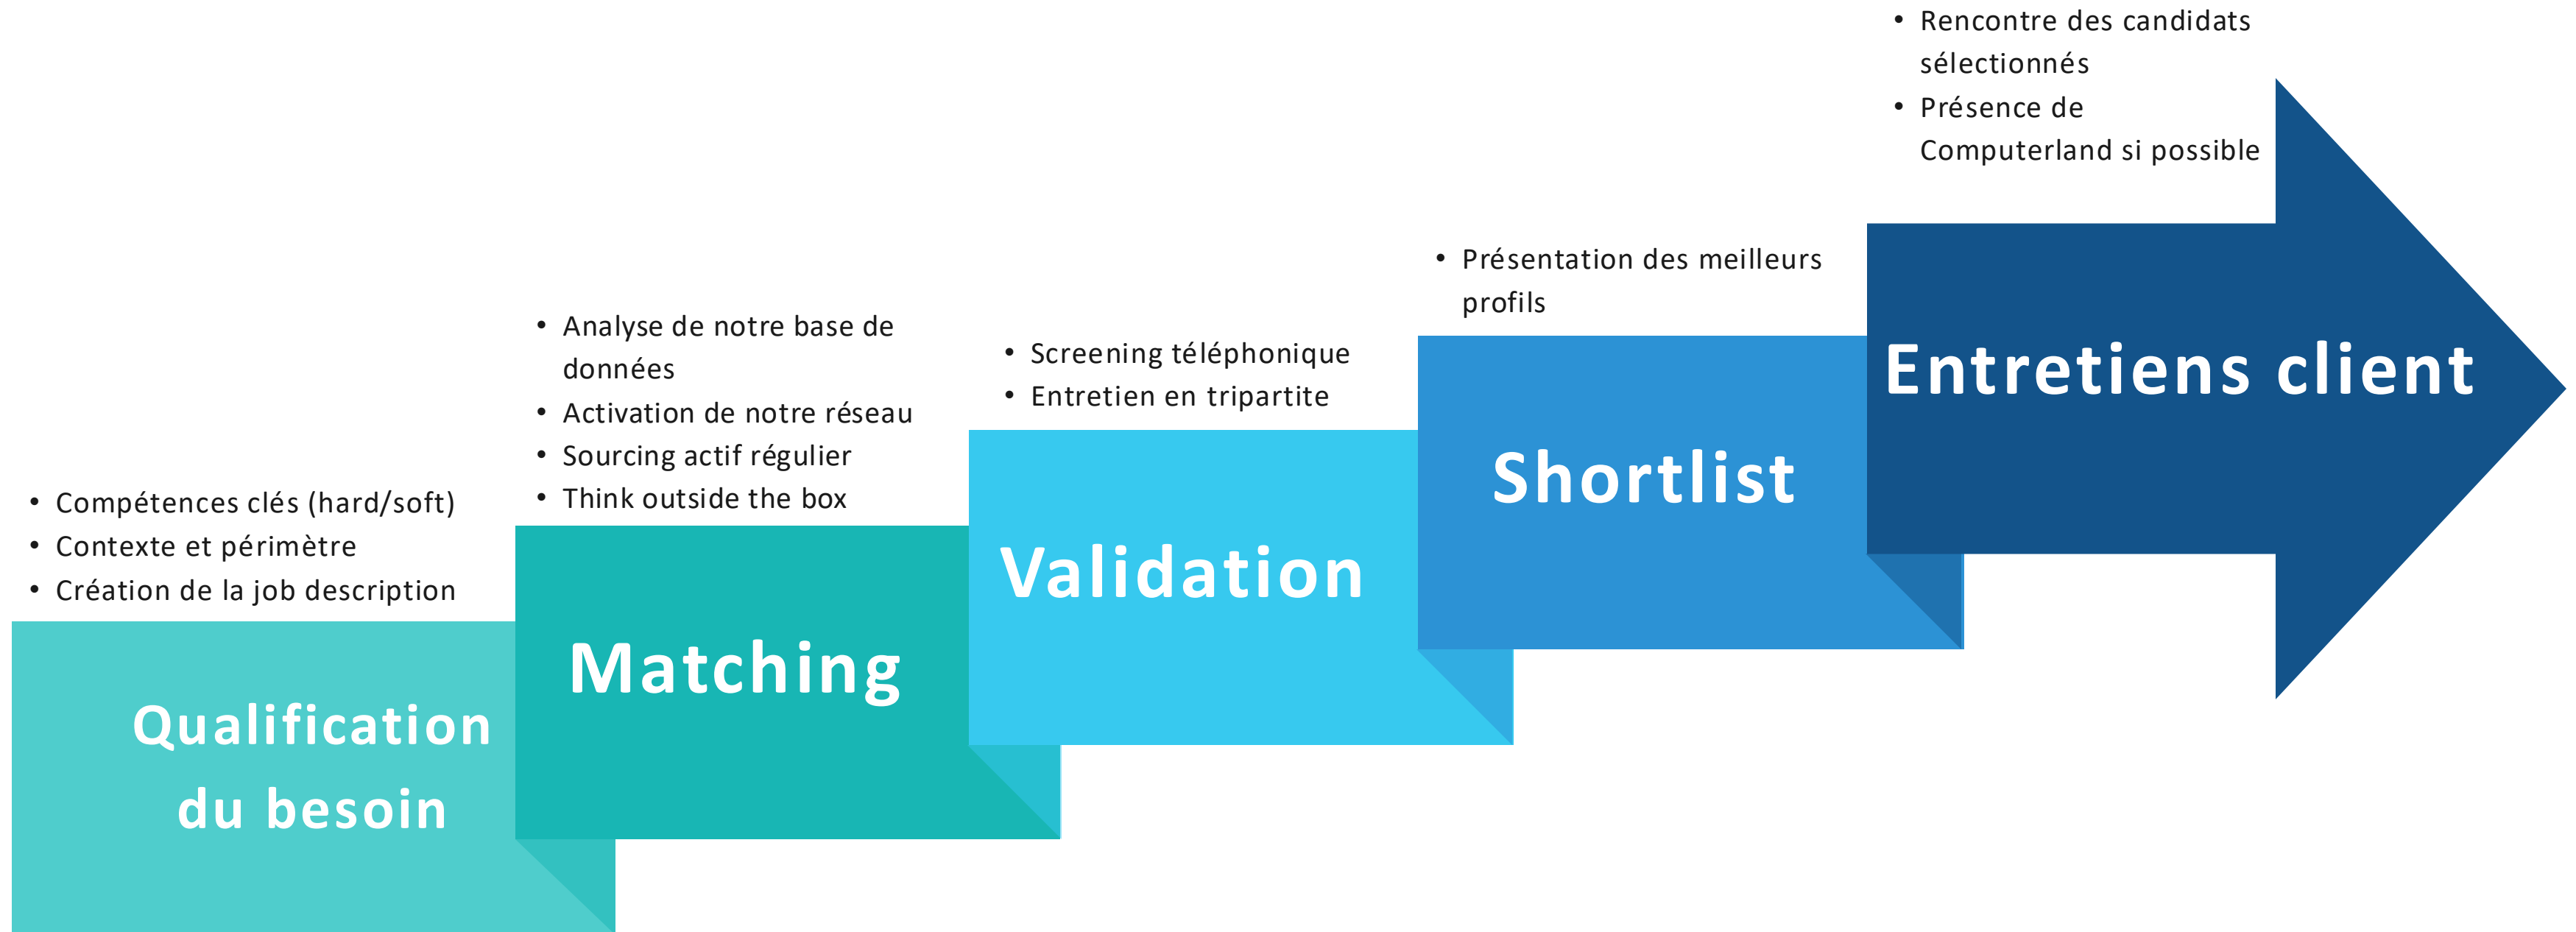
• Compétences clés (hard/soft)
• Contexte et périmètre
• Création de la job description

Qualification du besoin

• Analyse de notre base de données
• Activation de notre réseau
• Sourcing actif régulier
• Think outside the box

Matching

• Screening téléphonique
• Entretien en tripartite

Validation

• Présentation des meilleurs profils

Shortlist

• Rencontre des candidats sélectionnés
• Présence de Computerland si possible

Entretiens client